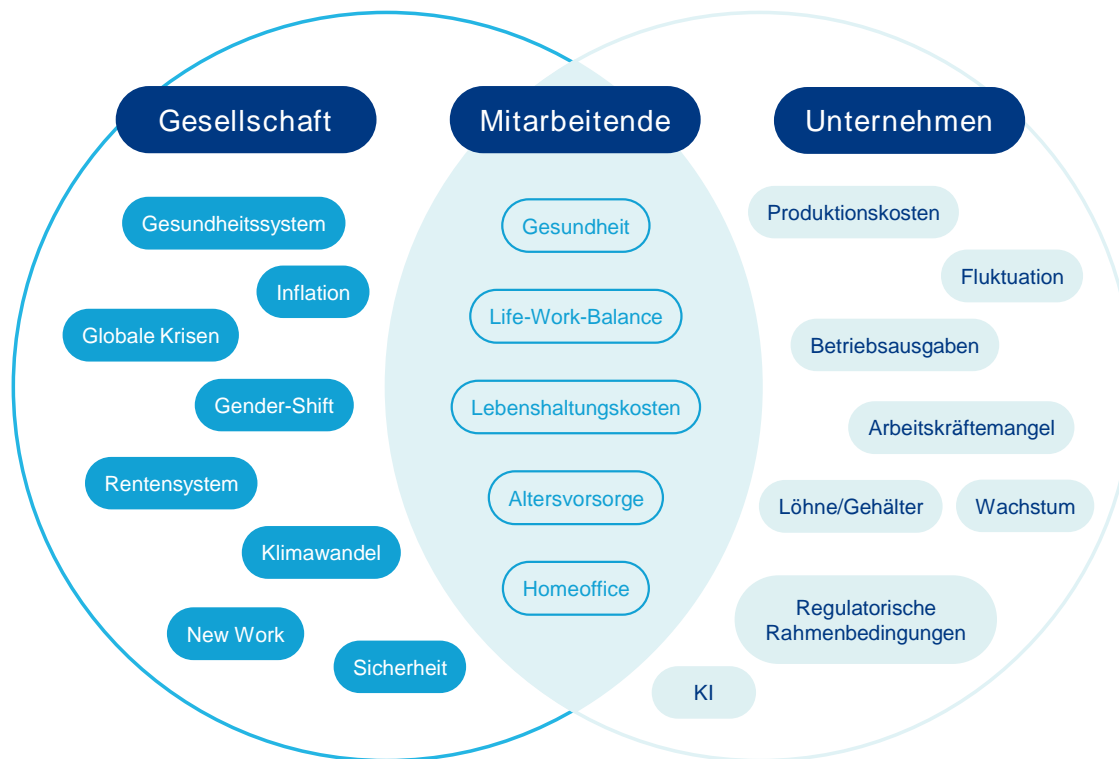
Gesellschaft

Mitarbeitende

Unternehmen

Gesundheitssystem

Inflation

Globale Krisen

Gender-Shift

Rentensystem

Klimawandel

New Work

Sicherheit

Gesundheit

Life-Work-Balance

Lebenshaltungskosten

Altersvorsorge

Homeoffice

Produktionskosten

Fluktuation

Betriebsausgaben

Arbeitskräftemangel

Löhne/Gehälter

Wachstum

Regulatorische Rahmenbedingungen

KI